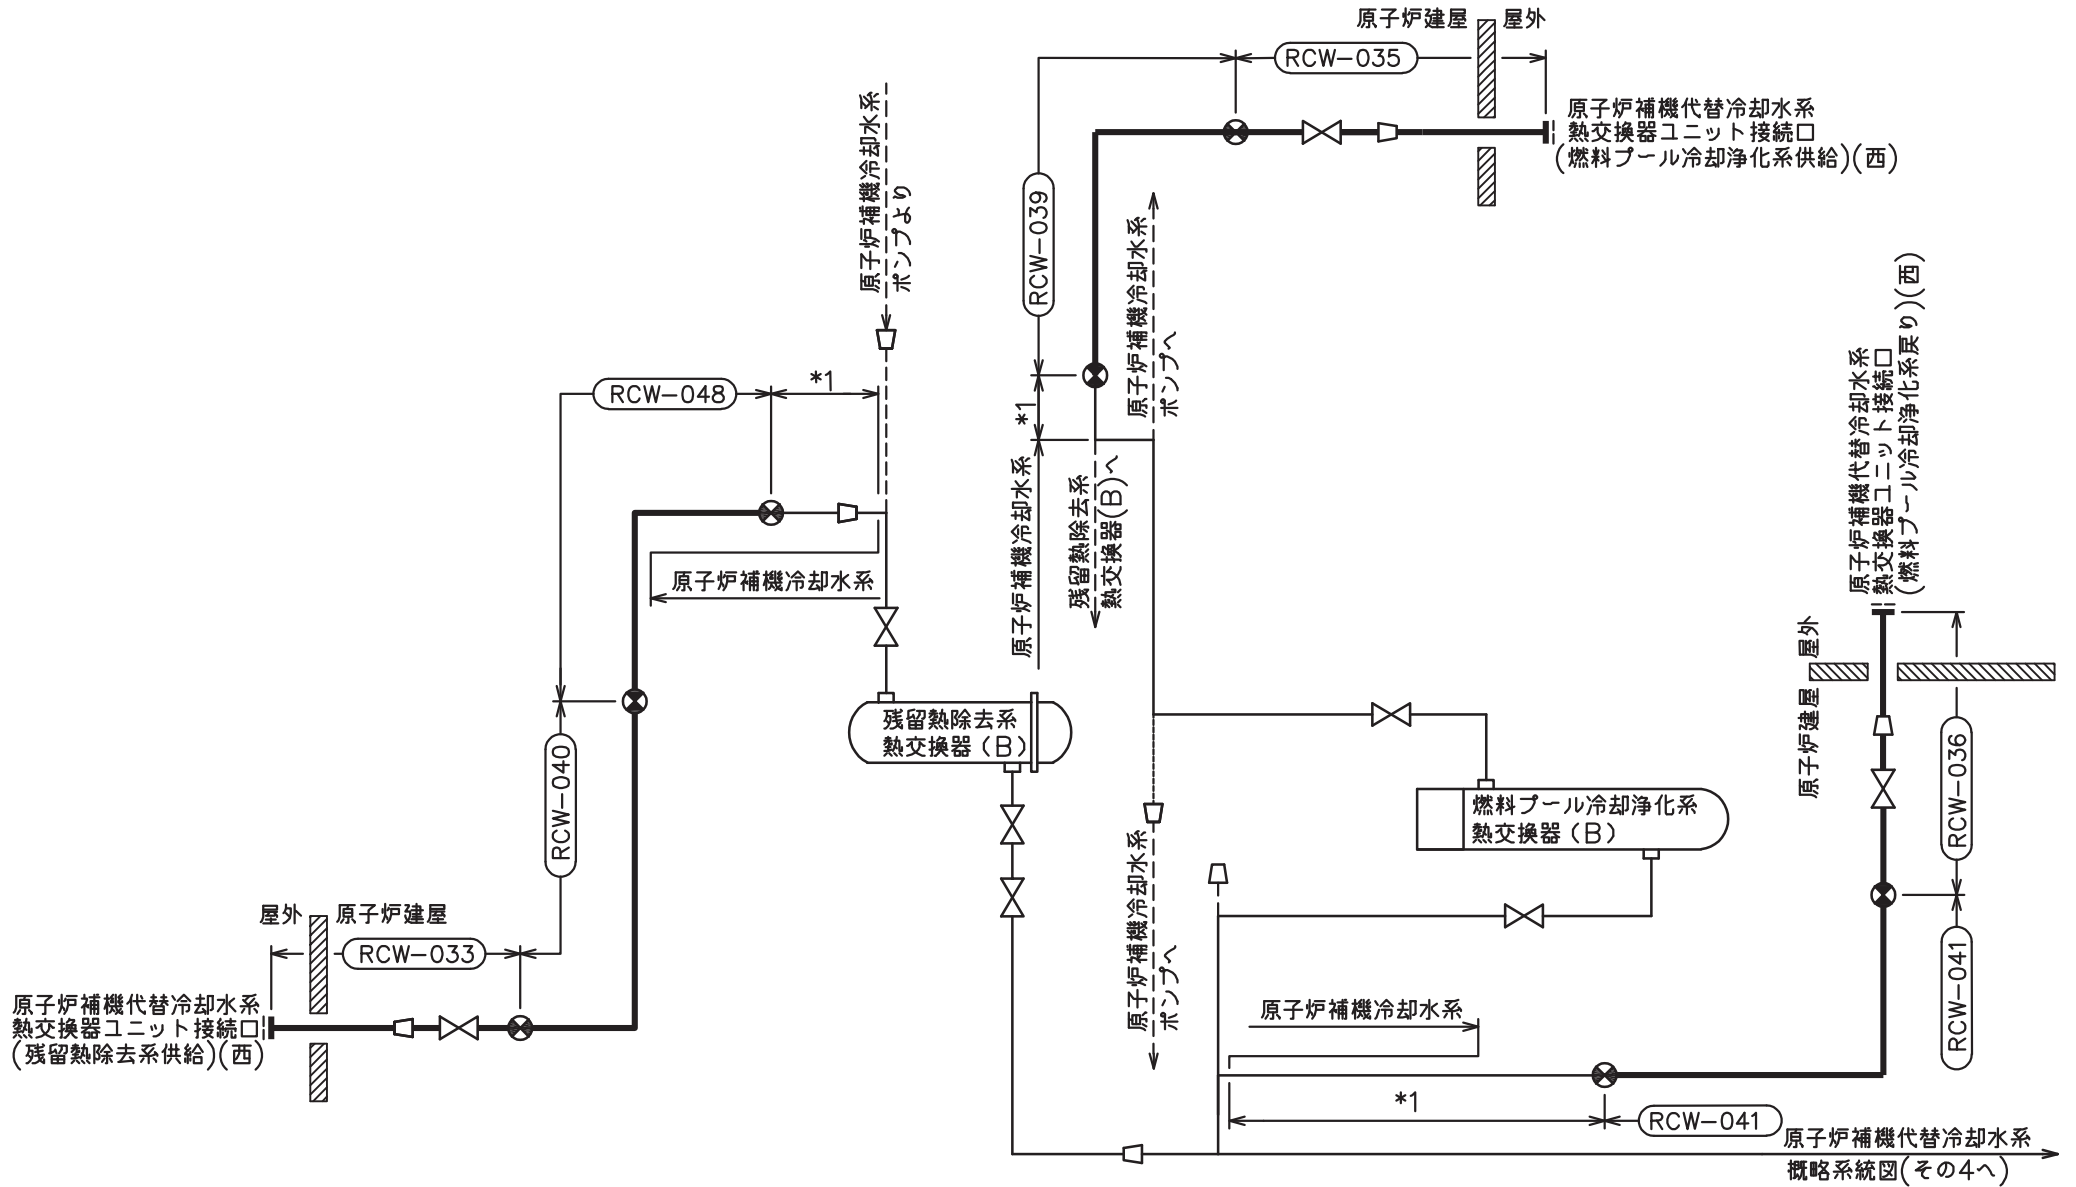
原子炉建屋　屋外

RCW－035

原子炉補機代替冷却水系
熱交換器ユニット接続口
（燃料プール冷却浄化系供給）（西）

原子炉補機冷却水系
ポンプより

RCW－039

原子炉補機冷却水系
ポンプへ

RCW－048

*1

*1

原子炉補機冷却水系

残留熱除去系
熱交換器（B）へ

原子炉補機冷却水系

原子炉補機代替冷却水系
熱交換器ユニット接続口
（燃料プール冷却浄化系戻り）（西）

屋外

原子炉建屋

残留熱除去系
熱交換器（B）

RCW－040

燃料プール冷却浄化系
熱交換器（B）

RCW－036

原子炉補機冷却水系
ポンプへ

屋外　原子炉建屋

RCW－033

RCW－041

原子炉補機代替冷却水系
熱交換器ユニット接続口
（残留熱除去系供給）（西）

原子炉補機冷却水系

*1

RCW－041

原子炉補機代替冷却水系
概略系統図（その4へ）